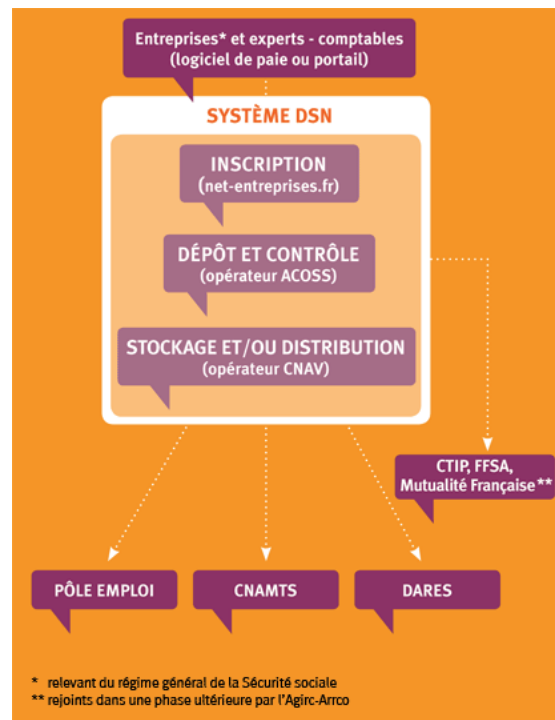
Entreprises* et experts - comptables
(logiciel de paie ou portail)

SYSTÈME DSN

INSCRIPTION
(net-entreprises.fr)

DÉPÔT ET CONTRÔLE
(opérateur ACOSS)

STOCKAGE ET/OU DISTRIBUTION
(opérateur CNAV)

CTIP, FFSA,
Mutualité Française**

PÔLE EMPLOI

CNAMTS

DARES

* relevant du régime général de la Sécurité sociale
** rejoints dans une phase ultérieure par l'Agirc-Arrco